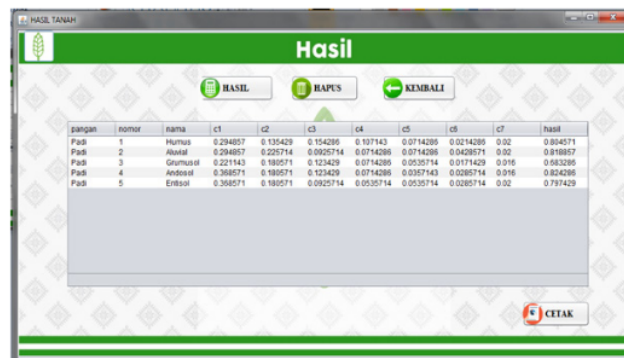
HASIL TANAH

Hasil

HASIL
HAPUS
KEMBALI

| pangan | nomor | nama | c1 | c2 | c3 | c4 | c5 | c6 | c7 | hasil |
|---|---|---|---|---|---|---|---|---|---|---|
| Padi | 1 | Humus | 0.294857 | 0.135429 | 0.154286 | 0.107143 | 0.0714286 | 0.0214286 | 0.02 | 0.804571 |
| Padi | 2 | Aluvial | 0.294857 | 0.225714 | 0.0925714 | 0.0714286 | 0.0714286 | 0.0428571 | 0.02 | 0.818857 |
| Padi | 3 | Grumusol | 0.221143 | 0.180571 | 0.123429 | 0.0714286 | 0.0535714 | 0.0171429 | 0.016 | 0.683286 |
| Padi | 4 | Andosol | 0.368571 | 0.180571 | 0.123429 | 0.0714286 | 0.0357143 | 0.0285714 | 0.016 | 0.824286 |
| Padi | 5 | Entisol | 0.368571 | 0.180571 | 0.0925714 | 0.0535714 | 0.0535714 | 0.0285714 | 0.02 | 0.797429 |

CETAK